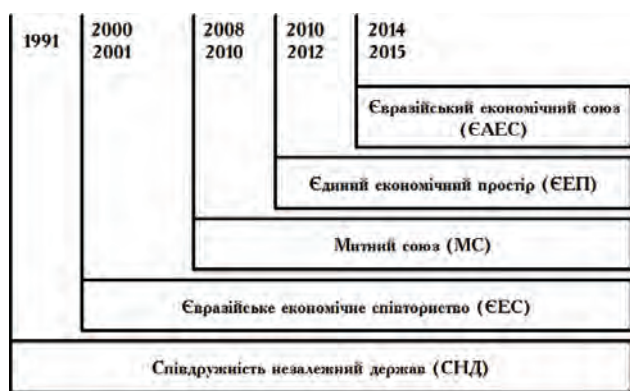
1991

2000
2001

2008
2010

2010
2012

2014
2015

Євразійський економічний союз (ЄАЕС)

Єдиний економічний простір (ЄЕП)

Митний союз (МС)

Євразійське економічне співтовариство (ЄЕС)

Співдружність незалежний держав (СНД)